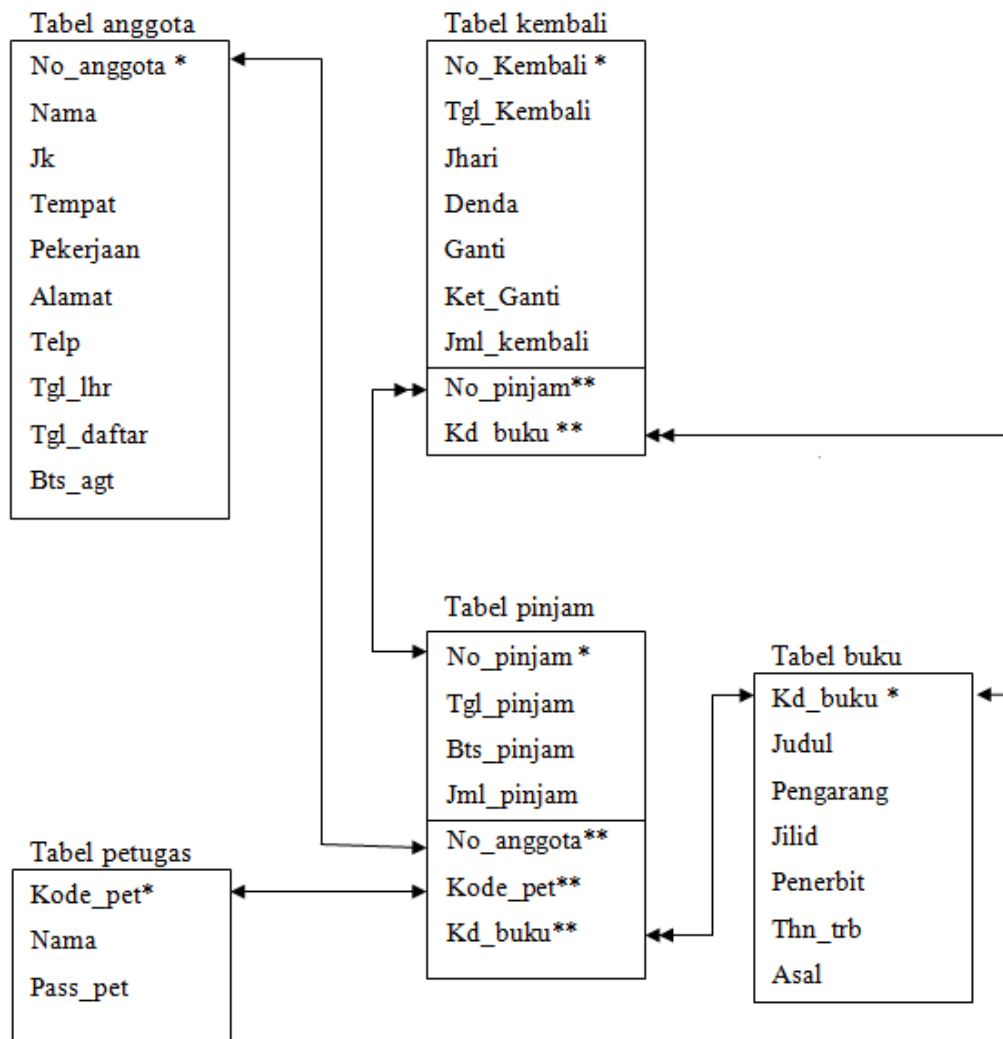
Tabel anggota

No_anggota *
Nama
Jk
Tempat
Pekerjaan
Alamat
Telp
Tgl_lhr
Tgl_daftar
Bts_agt

Tabel kembali

No_Kembali *
Tgl_Kembali
Jhari
Denda
Ganti
Ket_Ganti
Jml_kembali
No_pinjam**
Kd buku **

Tabel pinjam

No_pinjam *
Tgl_pinjam
Bts_pinjam
Jml_pinjam
No_anggota**
Kode_pet**
Kd_buku**

Tabel buku

Kd_buku *
Judul
Pengarang
Jilid
Penerbit
Thn_trb
Asal

Tabel petugas

Kode_pet*
Nama
Pass_pet